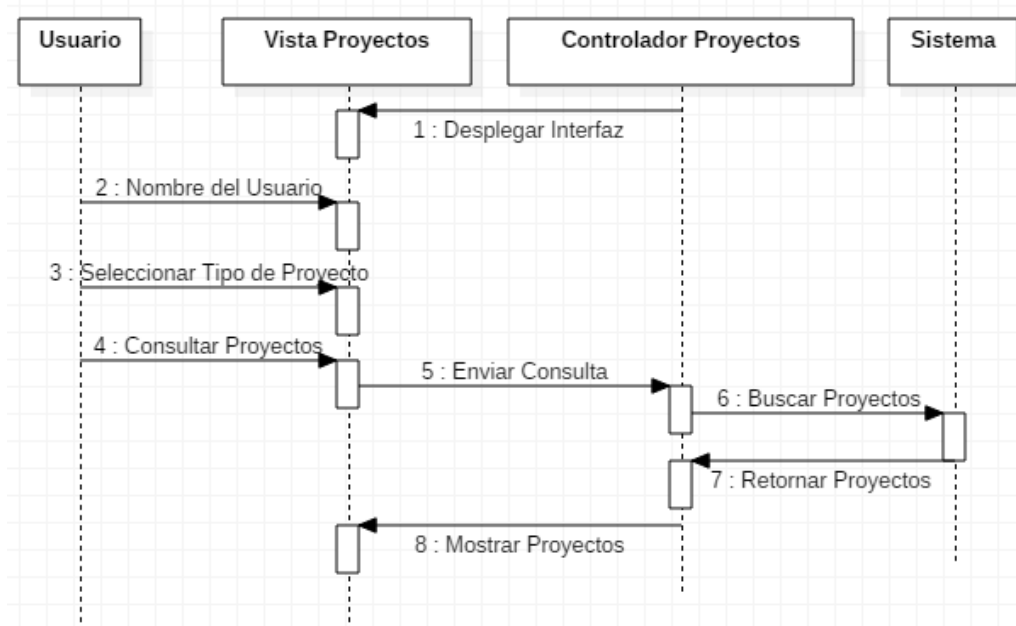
Usuario

Vista Proyectos

Controlador Proyectos

Sistema

1 : Desplegar Interfaz

2 : Nombre del Usuario

3 : Seleccionar Tipo de Proyecto

4 : Consultar Proyectos

5 : Enviar Consulta

6 : Buscar Proyectos

7 : Retornar Proyectos

8 : Mostrar Proyectos